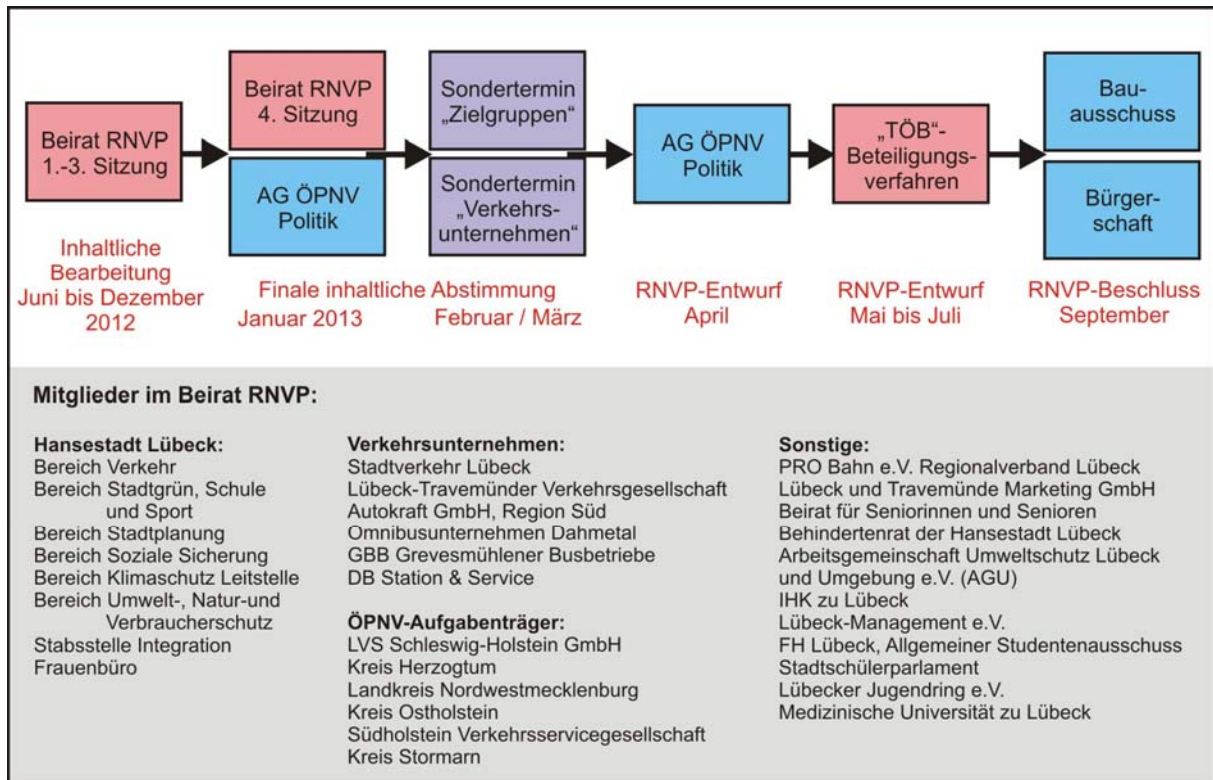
Beirat RNVP 1.-3. Sitzung

Beirat RNVP 4. Sitzung

AG ÖPNV Politik

Sondertermin „Zielgruppen"

Sondertermin „Verkehrsunternehmen"

AG ÖPNV Politik

„TÖB"-Beteiligungsverfahren

Bauausschuss

Bürgerschaft

Inhaltliche Bearbeitung Juni bis Dezember 2012

Finale inhaltliche Abstimmung
Januar 2013 Februar / März

RNVP-Entwurf April

RNVP-Entwurf Mai bis Juli

RNVP-Beschluss September

Mitglieder im Beirat RNVP:

Hansestadt Lübeck:
Bereich Verkehr
Bereich Stadtgrün, Schule und Sport
Bereich Stadtplanung
Bereich Soziale Sicherung
Bereich Klimaschutz Leitstelle
Bereich Umwelt-, Natur-und Verbraucherschutz
Stabsstelle Integration
Frauenbüro

Verkehrsunternehmen:
Stadtverkehr Lübeck
Lübeck-Travemünder Verkehrsgesellschaft
Autokraft GmbH, Region Süd
Omnibusunternehmen Dahmetal
GBB Grevesmühlener Busbetriebe
DB Station & Service

ÖPNV-Aufgabenträger:
LVS Schleswig-Holstein GmbH
Kreis Herzogtum
Landkreis Nordwestmecklenburg
Kreis Ostholstein
Südholstein Verkehrsservicegesellschaft
Kreis Stormarn

Sonstige:
PRO Bahn e.V. Regionalverband Lübeck
Lübeck und Travemünde Marketing GmbH
Beirat für Seniorinnen und Senioren
Behindertenrat der Hansestadt Lübeck
Arbeitsgemeinschaft Umweltschutz Lübeck und Umgebung e.V. (AGU)
IHK zu Lübeck
Lübeck-Management e.V.
FH Lübeck, Allgemeiner Studentenausschuss
Stadtschülerparlament
Lübecker Jugendring e.V.
Medizinische Universität zu Lübeck